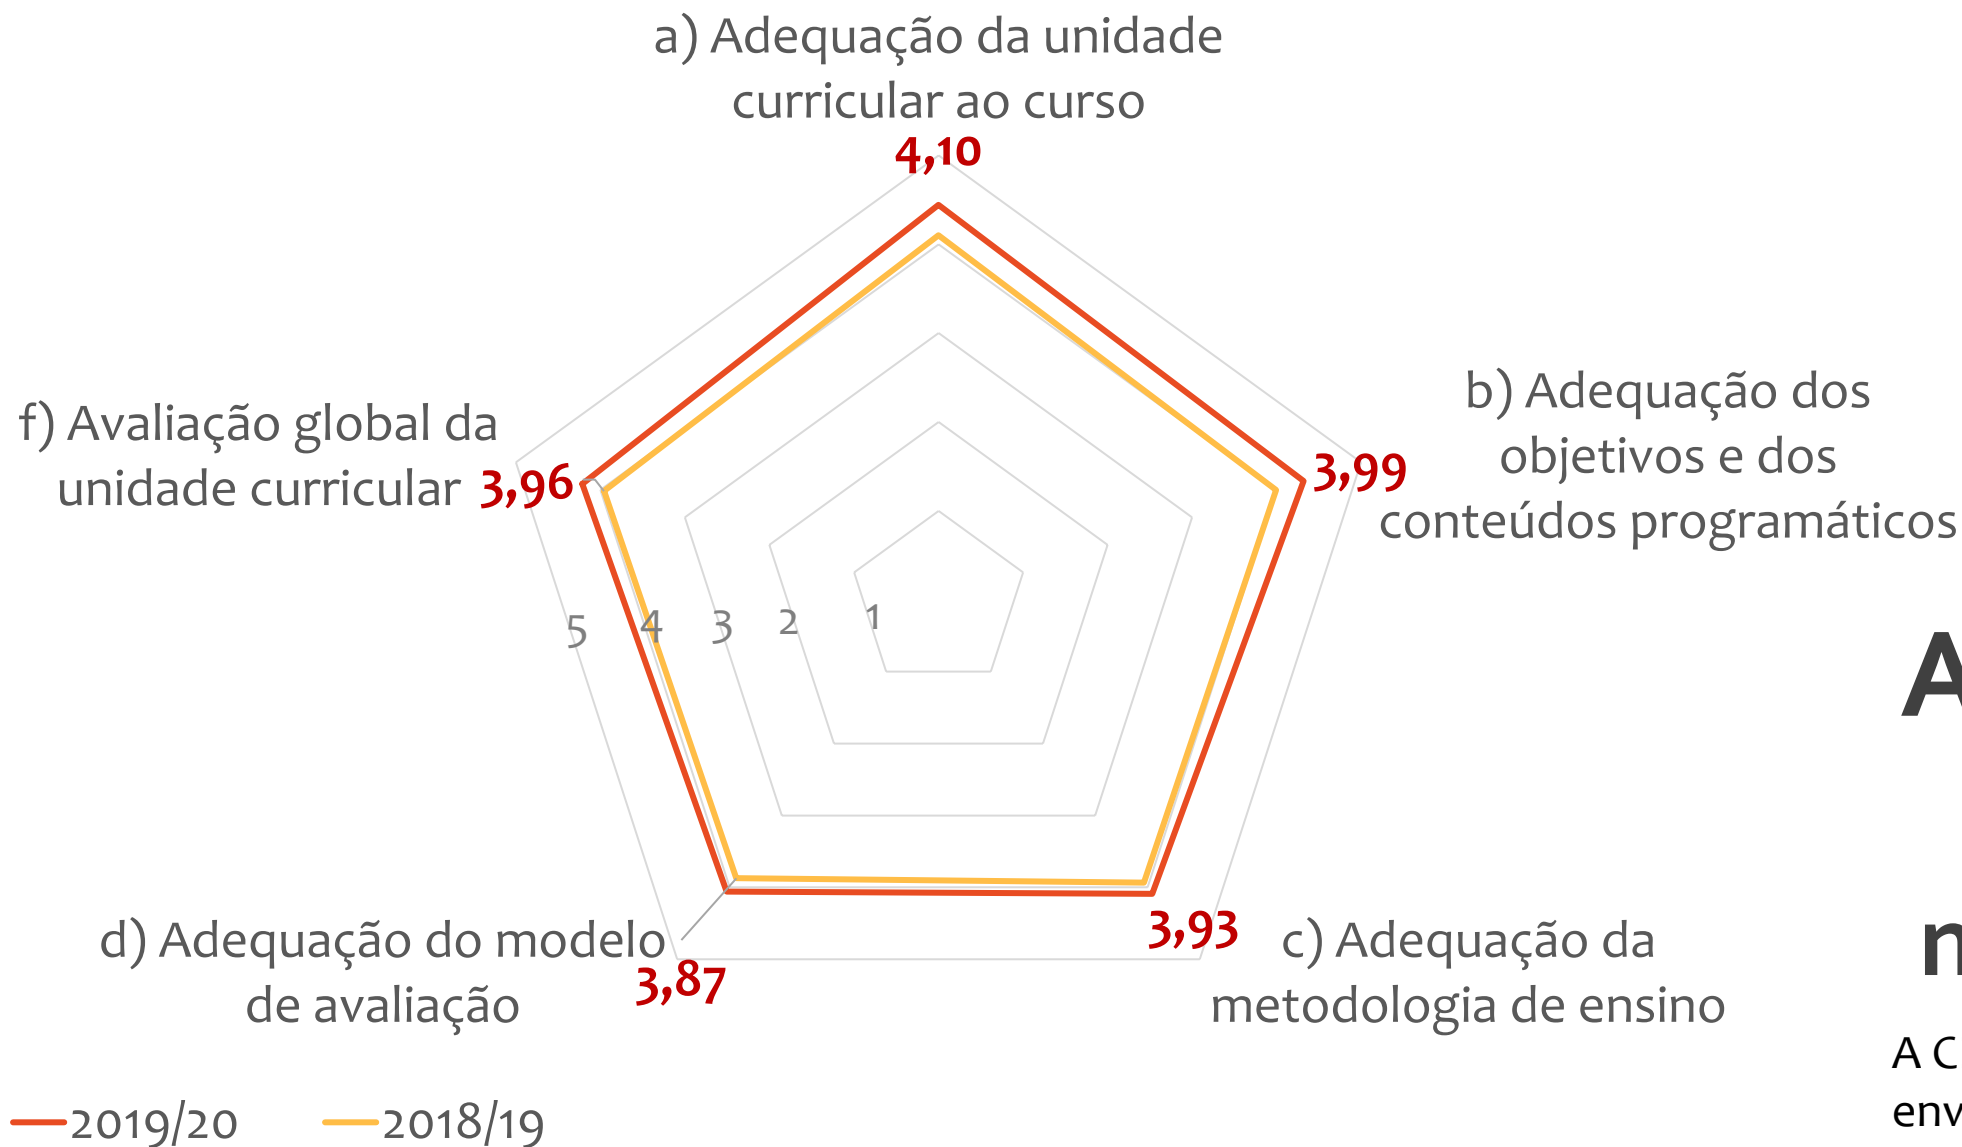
a) Adequação da unidade curricular ao curso

4,10

b) Adequação dos objetivos e dos conteúdos programáticos

3,99

c) Adequação da metodologia de ensino

3,93

d) Adequação do modelo de avaliação

3,87

f) Avaliação global da unidade curricular

3,96

5
4
3
2
1

2019/20
2018/19

A

n

A C
env